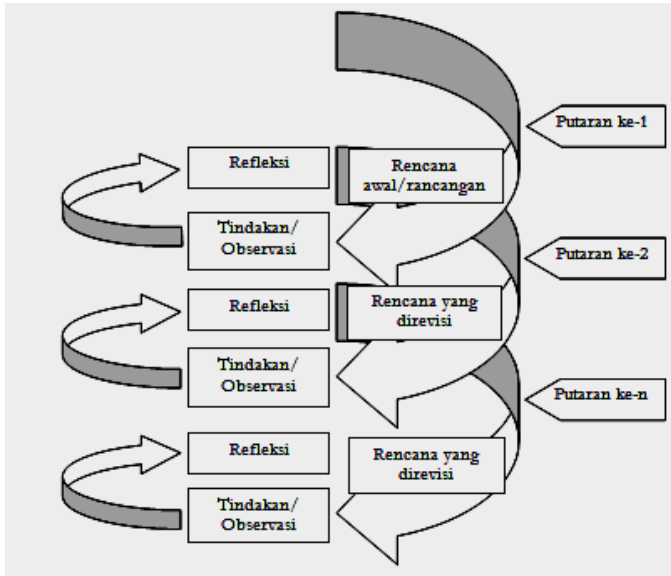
Putaran ke-1

Refleksi

Rencana awal/rancangan

Tindakan/ Observasi

Putaran ke-2

Refleksi

Rencana yang direvisi

Tindakan/ Observasi

Putaran ke-n

Refleksi

Rencana yang direvisi

Tindakan/ Observasi